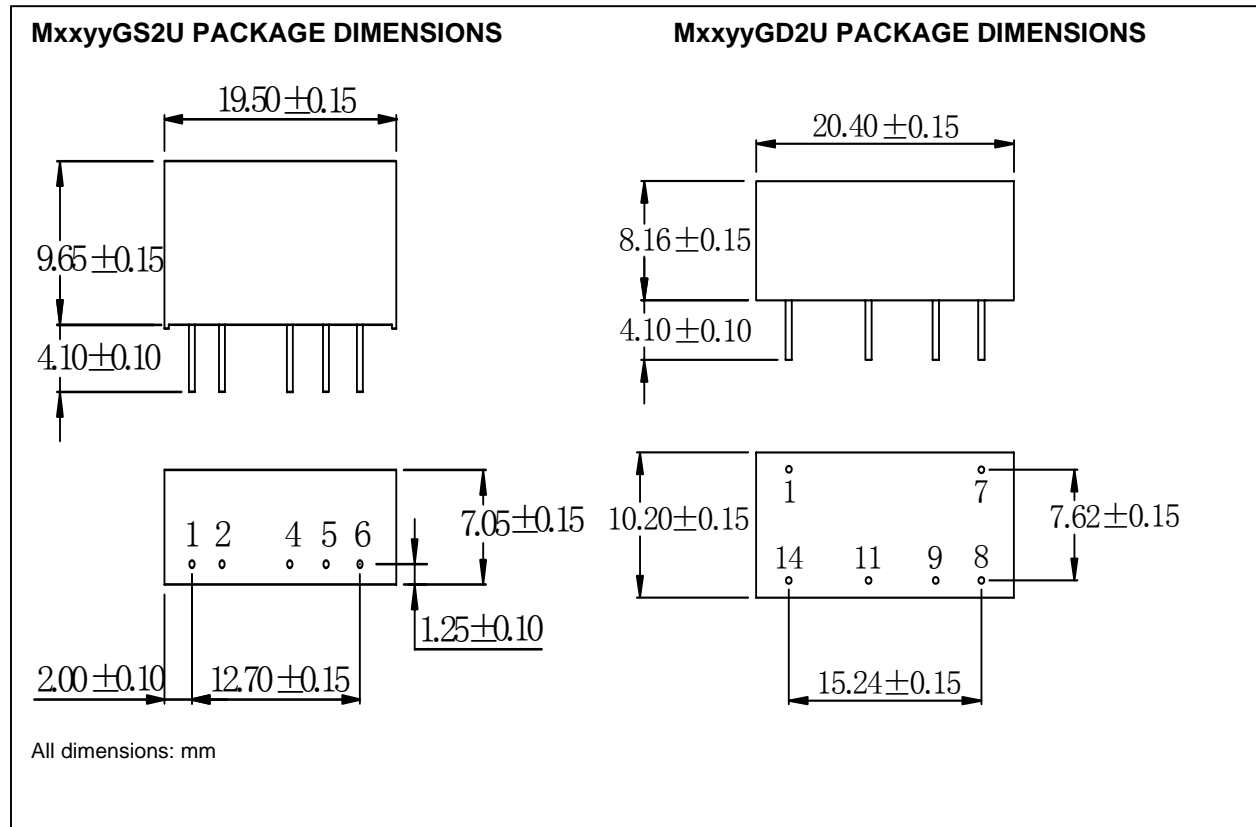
MxxyyGS2U PACKAGE DIMENSIONS

$19.50 \pm 0.15$

$9.65 \pm 0.15$

$4.10 \pm 0.10$

1 2 4 5 6

$7.05 \pm 0.15$

$1.25 \pm 0.10$

$2.00 \pm 0.10$

$12.70 \pm 0.15$

MxxyyGD2U PACKAGE DIMENSIONS

$20.40 \pm 0.15$

$8.16 \pm 0.15$

$4.10 \pm 0.10$

$10.20 \pm 0.15$

1 7

14 11 9 8

$7.62 \pm 0.15$

$15.24 \pm 0.15$

All dimensions: mm